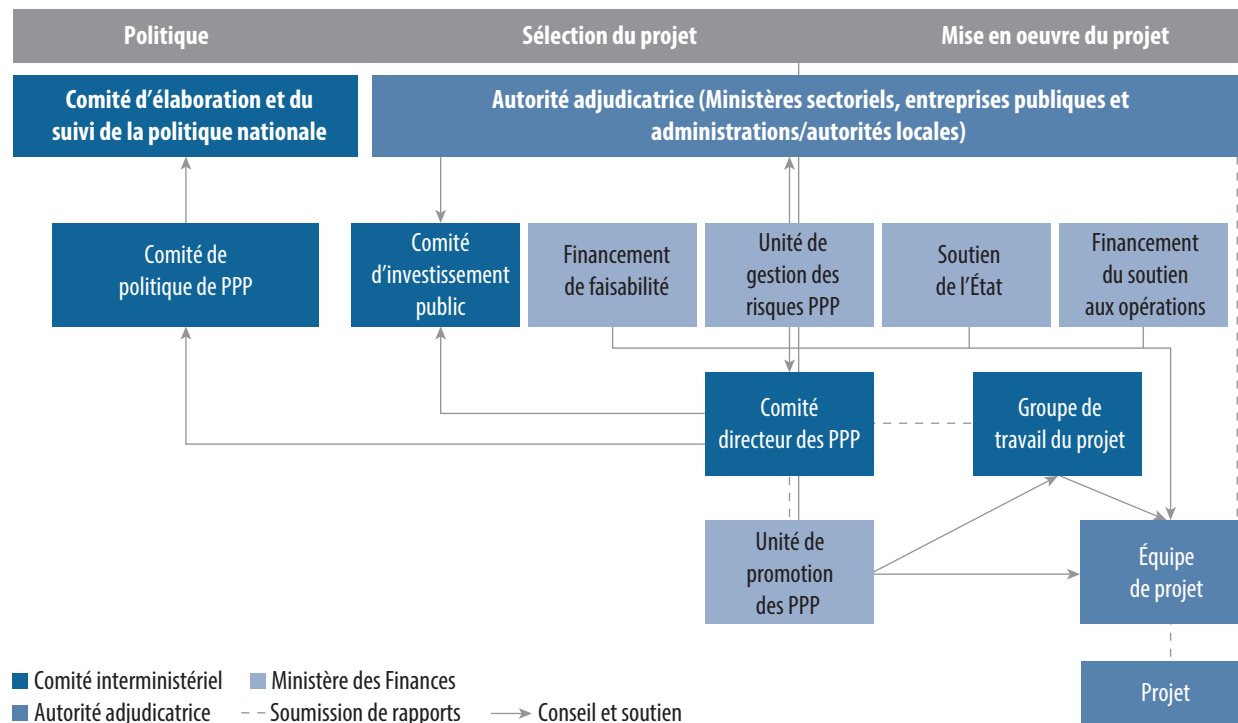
Politique

Sélection du projet

Mise en oeuvre du projet

Comité d'élaboration et du suivi de la politique nationale

Autorité adjudicatrice (Ministères sectoriels, entreprises publiques et administrations/autorités locales)

Comité de politique de PPP

Comité d'investissement public

Financement de faisabilité

Unité de gestion des risques PPP

Soutien de l'État

Financement du soutien aux opérations

Comité directeur des PPP

Groupe de travail du projet

Unité de promotion des PPP

Équipe de projet

Projet

Comité interministériel

Ministère des Finances

Autorité adjudicatrice

Soumission de rapports

Conseil et soutien